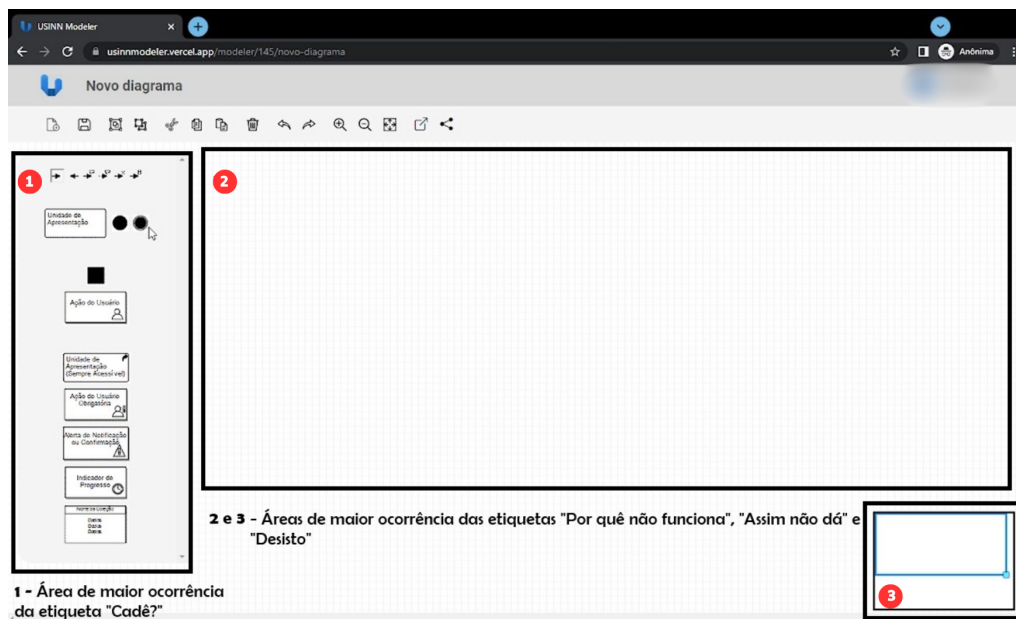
USINN Modeler

usinnmodeler.vercel.app/modeler/145/novo-diagrama

Anônima

Novo diagrama

1

Unidade de Apresentação

Ação do Usuário

Unidade de Apresentação (Sempre Acessível)

Ação do Usuário Obrigatória

Alerta de Notificação ou Confirmação

Indicador de Progresso

Nome da Coleção
Dados
Dados
Dados

2

3

2 e 3 - Áreas de maior ocorrência das etiquetas "Por quê não funciona", "Assim não dá" e "Desisto"

1 - Área de maior ocorrência da etiqueta "Cadê?"